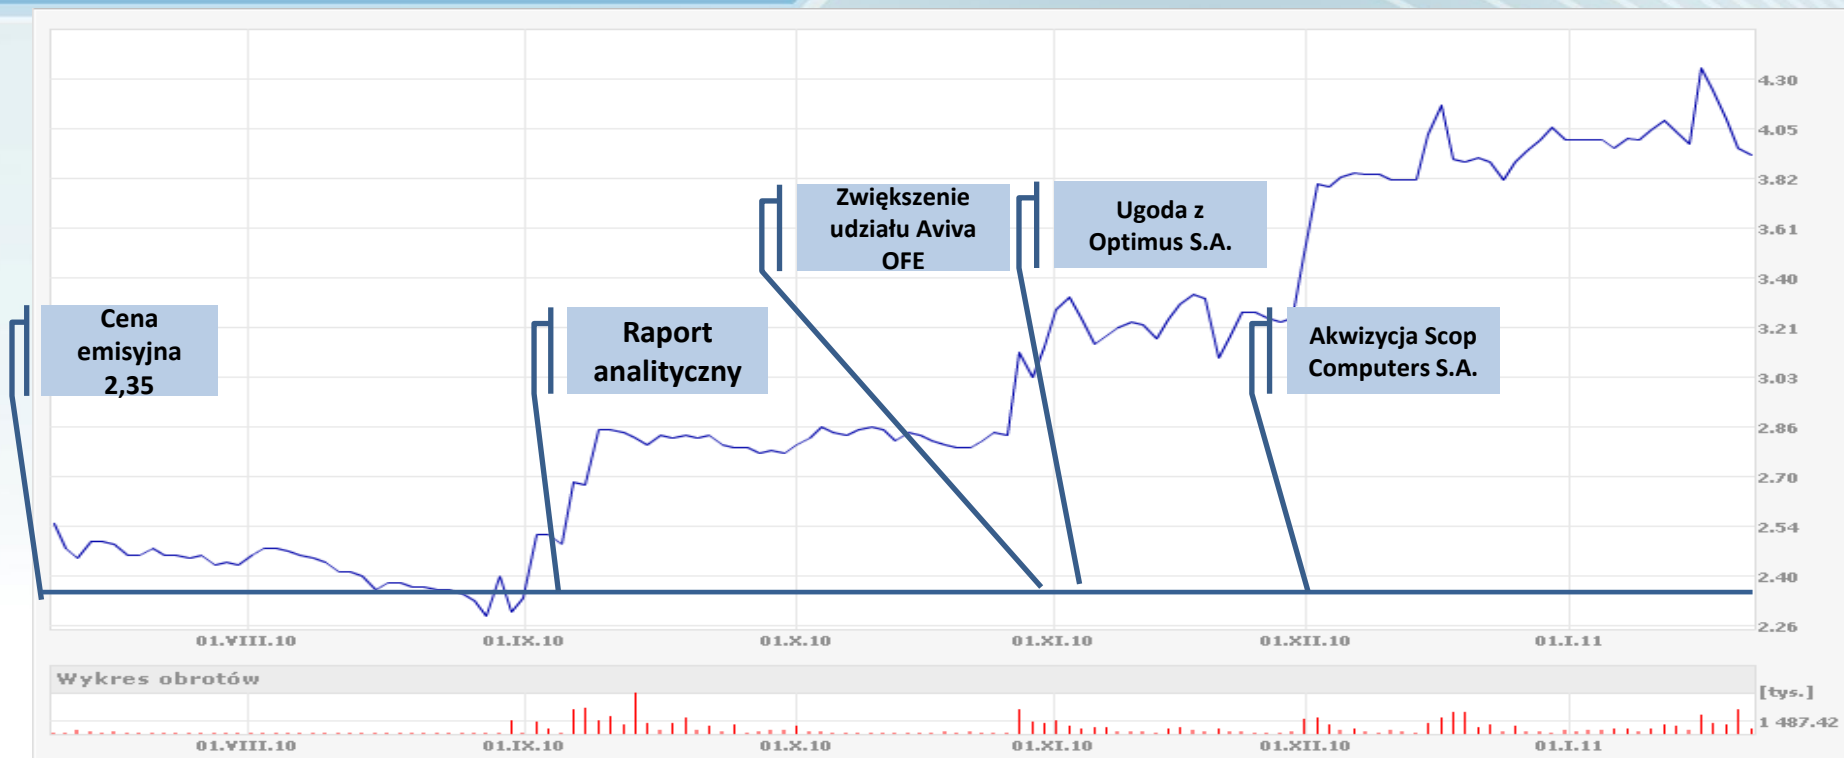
Cena emisyjna 2,35

Raport analityczny

Zwiększenie udziału Aviva OFE

Ugoda z Optimus S.A.

Akwizycja Scop Computers S.A.

4.30
4.05
3.82
3.61
3.40
3.21
3.03
2.86
2.70
2.54
2.40
2.26

01.VIII.10
01.IX.10
01.X.10
01.XI.10
01.XII.10
01.I.11

Wykres obrotów

[tys.]
1 487.42

01.VIII.10
01.IX.10
01.X.10
01.XI.10
01.XII.10
01.I.11